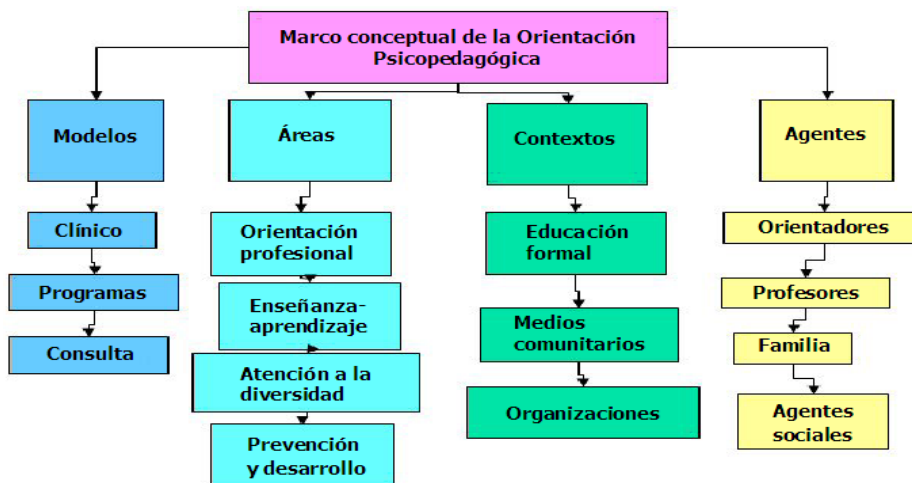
Marco conceptual de la Orientación Psicopedagógica

Modelos

Clínico

Programas

Consulta

Áreas

Orientación profesional

Enseñanza-aprendizaje

Atención a la diversidad

Prevención y desarrollo

Contextos

Educación formal

Medios comunitarios

Organizaciones

Agentes

Orientadores

Profesores

Familia

Agentes sociales